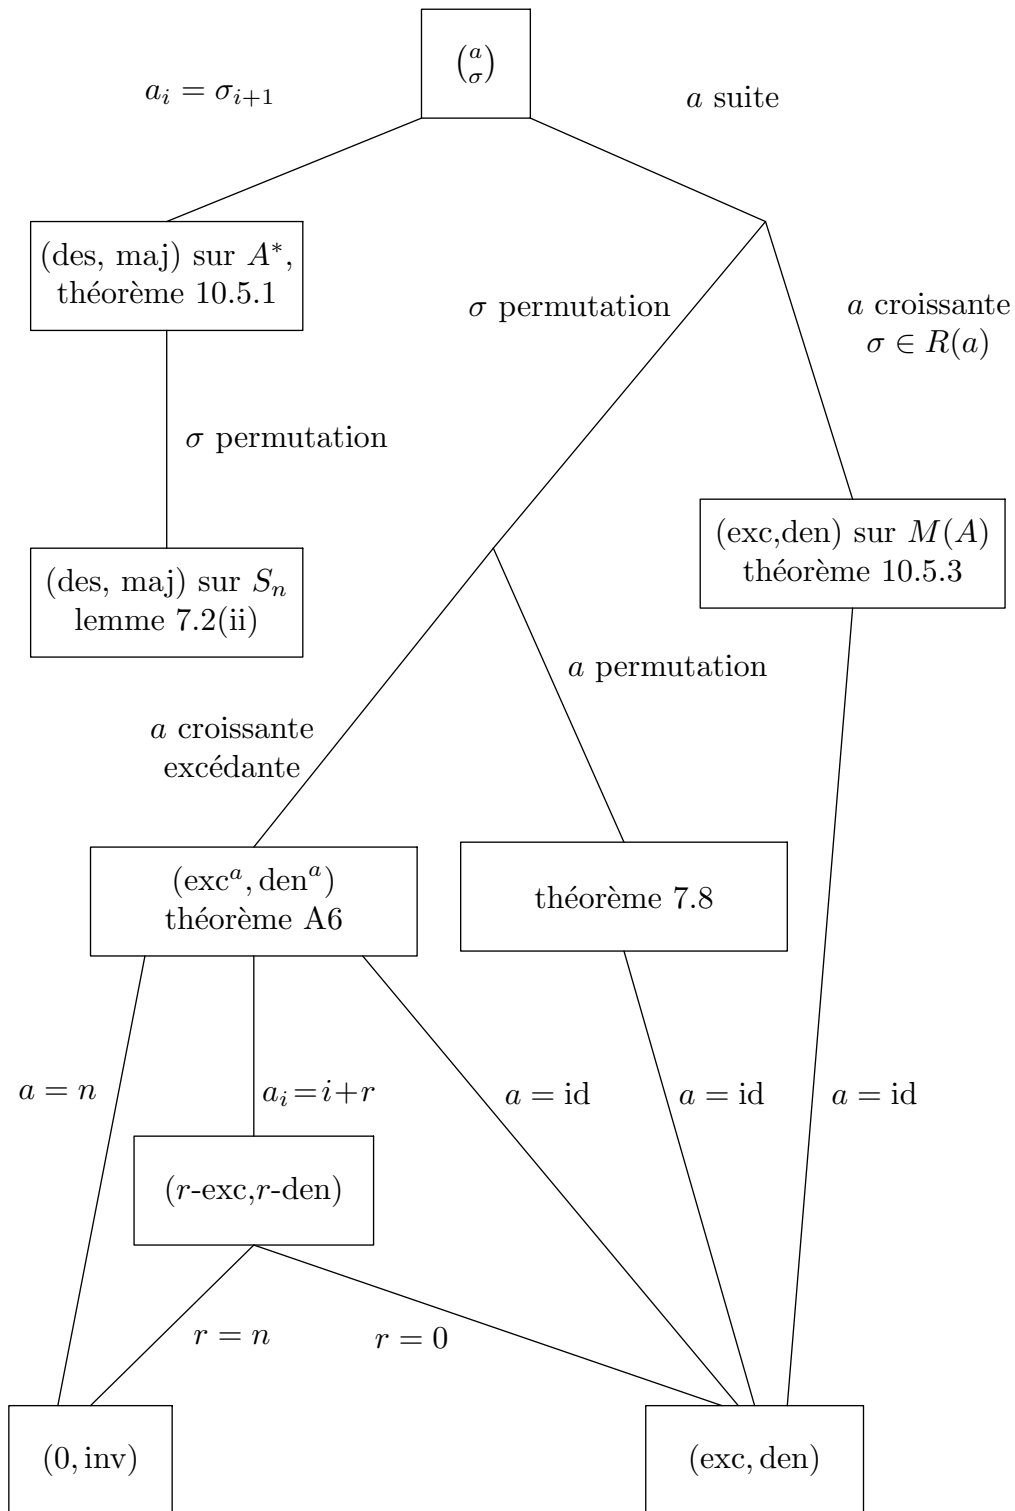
$\binom{a}{\sigma}$

$a_i = \sigma_{i+1}$

$a$ suite

(des, maj) sur $A^*$, théorème 10.5.1

$\sigma$ permutation

$a$ croissante $\sigma \in R(a)$

$\sigma$ permutation

(des, maj) sur $S_n$ lemme 7.2(ii)

(exc,den) sur $M(A)$ théorème 10.5.3

$a$ permutation

$a$ croissante excédante

$(\text{exc}^a, \text{den}^a)$ théorème A6

théorème 7.8

$a = n$

$a_i\!=\!i\!+\!r$

$a = \text{id}$

$a = \text{id}$

$a = \text{id}$

($r$-exc,$r$-den)

$r = n$

$r = 0$

$(0, \text{inv})$

$(\text{exc}, \text{den})$